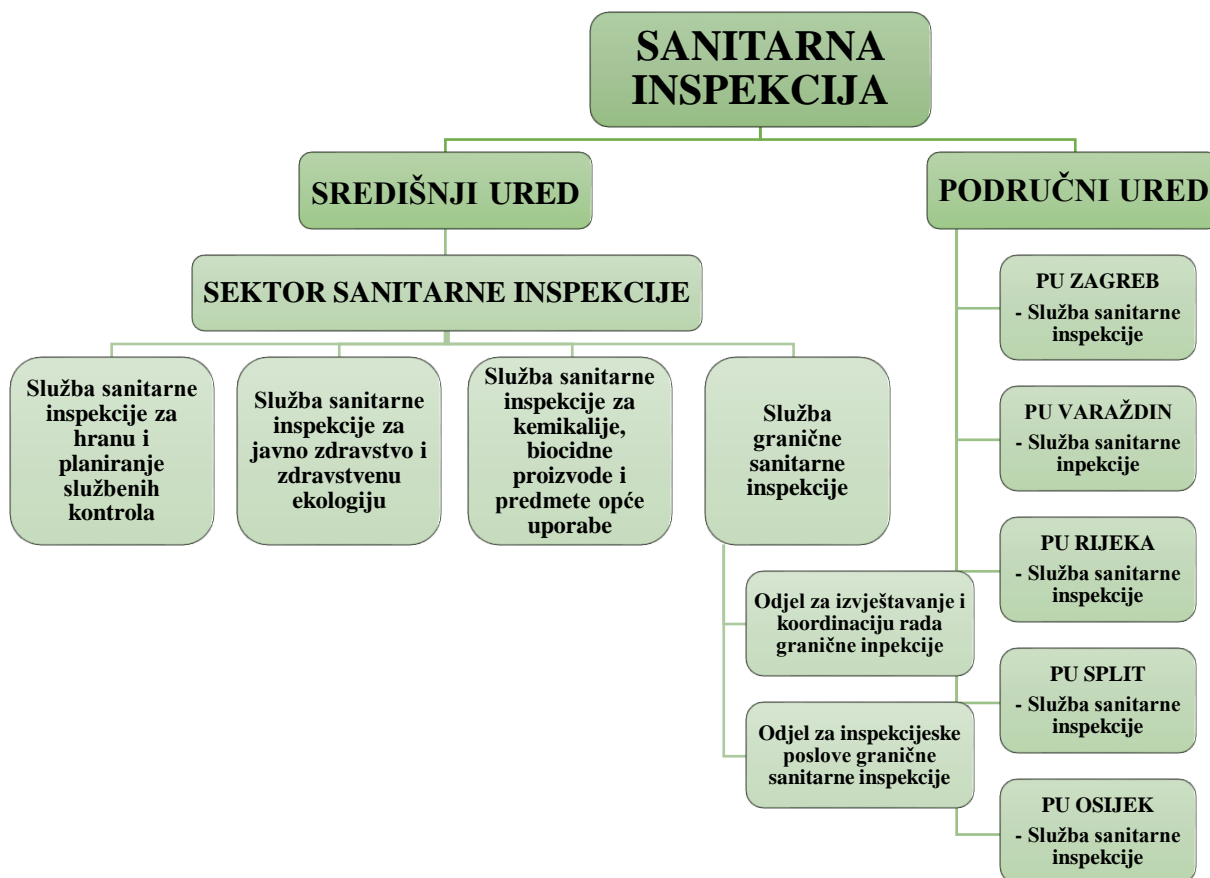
SANITARNA INSPEKCIJA

SREDIŠNJI URED

PODRUČNI URED

SEKTOR SANITARNE INSPEKCIJE

Služba sanitarne inspekcije za hranu i planiranje službenih kontrola

Služba sanitarne inspekcije za javno zdravstvo i zdravstvenu ekologiju

Služba sanitarne inspekcije za kemikalije, biocidne proizvode i predmete opće uporabe

Služba granične sanitarne inspekcije

Odjel za izvještavanje i koordinaciju rada granične inpekcije

Odjel za inspekcijeske poslove granične sanitarne inspekcije

PU ZAGREB
- Služba sanitarne inspekcije

PU VARAŽDIN
- Služba sanitarne inpekcije

PU RIJEKA
- Služba sanitarne inspekcije

PU SPLIT
- Služba sanitarne inspekcije

PU OSIJEK
- Služba sanitarne inspekcije